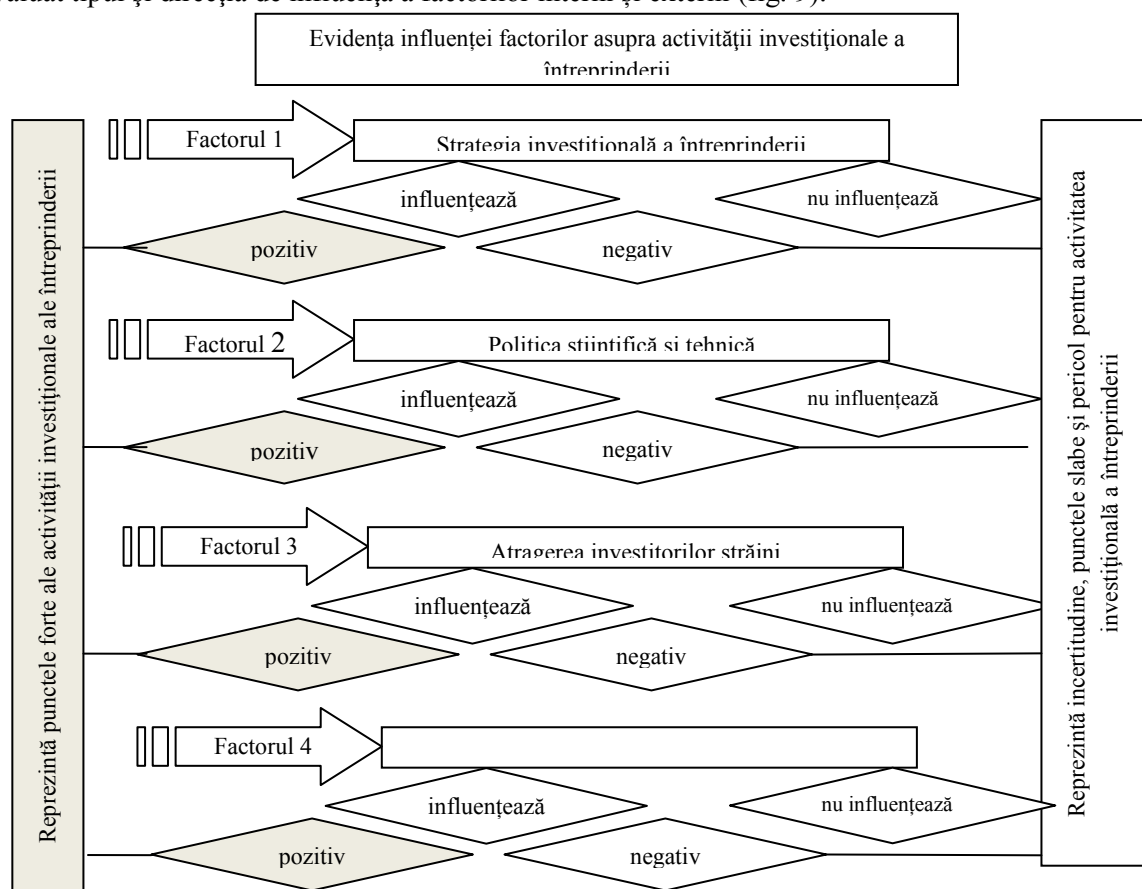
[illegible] apar şi direcţia de influenţă a factorilor interni şi externi (fig. 9).

Evidența influenței factorilor asupra activității investiționale a întreprinderii

Reprezintă punctele forte ale activității investiționale ale întreprinderii

Factorul 1

Strategia investițională a întreprinderii

influențează

nu influențează

pozitiv

negativ

Factorul 2

Politica științifică și tehnică

influențează

nu influențează

pozitiv

negativ

Factorul 3

Atragerea investitorilor străini

influențează

nu influențează

pozitiv

negativ

Factorul 4

influențează

nu influențează

pozitiv

negativ

Reprezintă incertitudine, punctele slabe și pericol pentru activitatea investițională a întreprinderii